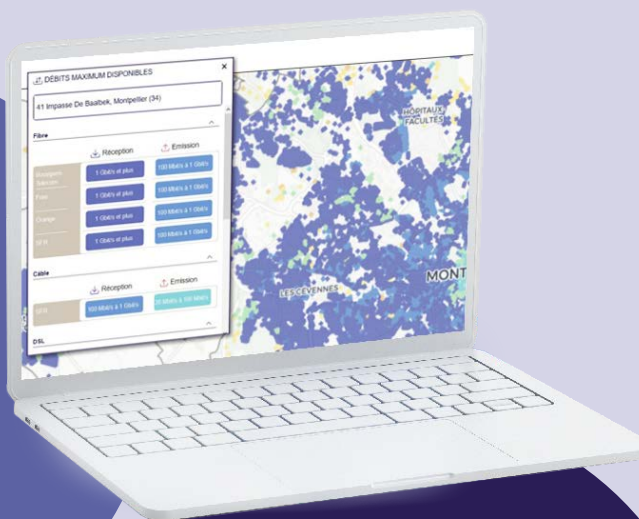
DÉBITS MAXIMUM DISPONIBLES

41 Impasse De Baalbek, Montpellier (34)

Fibre

Réception

Emission

Bouygues Telecom

1 Gbit/s et plus

100 Mbit/s à 1 Gbit/s

Free

1 Gbit/s et plus

100 Mbit/s à 1 Gbit/s

Orange

1 Gbit/s et plus

100 Mbit/s à 1 Gbit/s

SFR

1 Gbit/s et plus

100 Mbit/s à 1 Gbit/s

Cable

Réception

Emission

SFR

100 Mbit/s à 1 Gbit/s

30 Mbit/s à 100 Mbit/s

DSL

BOUTONNET
MORITAUX
FACULTÉS
LES CÉVENNES
MONT